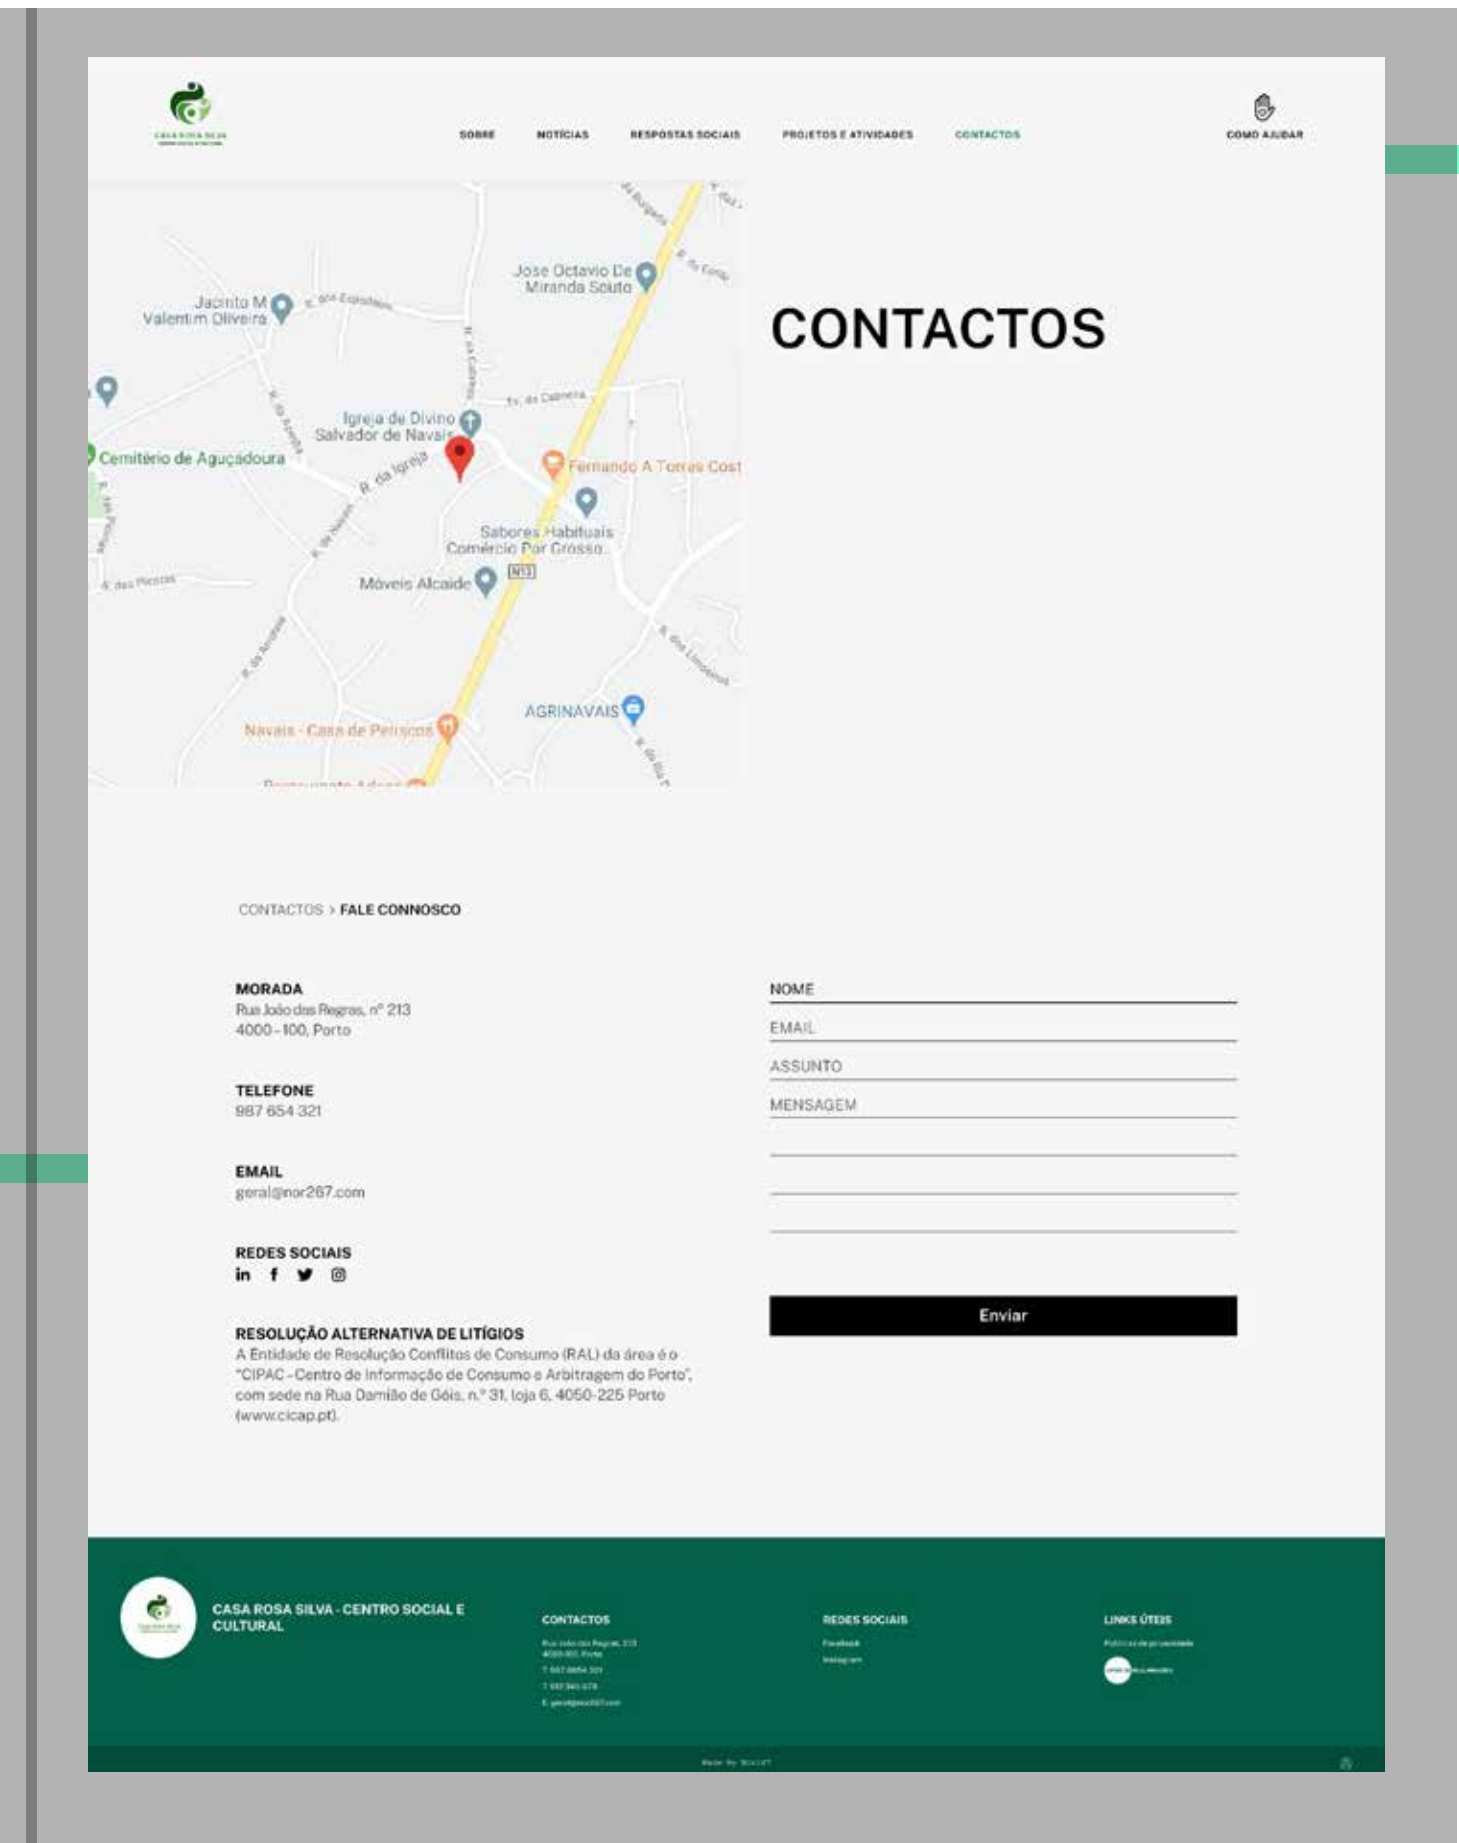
CASA ROSA SILVA

SOBRE NOTÍCIAS RESPOSTAS SOCIAIS PROJETOS E ATIVIDADES CONTACTOS

COMO AJUDAR

Jose Octavio De Miranda Souto
Jacinto M Valentim Oliveira
R. dos Espadeiros
Tv. da Cabreira
Igreja de Divino Salvador de Navais
Cemitério de Aguçadoura
R. da Igreja
Fernando A Torres Cost
Sabores Habituais Comércio Por Grosso
N13
Móveis Alcaide
R. das Picotas
R. dos Limoeiros
AGRINAVAIS
Navais - Casa de Petiscos

CONTACTOS

CONTACTOS > FALE CONNOSCO

MORADA
Rua João das Regras, nº 213
4000-100, Porto

TELEFONE
987 654 321

EMAIL
geral@nor267.com

REDES SOCIAIS

RESOLUÇÃO ALTERNATIVA DE LITÍGIOS
A Entidade de Resolução Conflitos de Consumo (RAL) da área é o "CIPAC - Centro de Informação de Consumo e Arbitragem do Porto", com sede na Rua Damião de Góis, n.º 31, loja 6, 4050-225 Porto (www.cicap.pt).

NOME
EMAIL
ASSUNTO
MENSAGEM

Enviar

CASA ROSA SILVA - CENTRO SOCIAL E CULTURAL

CONTACTOS
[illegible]

REDES SOCIAIS
Facebook
Instagram

LINKS ÚTEIS
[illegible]

Made by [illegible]